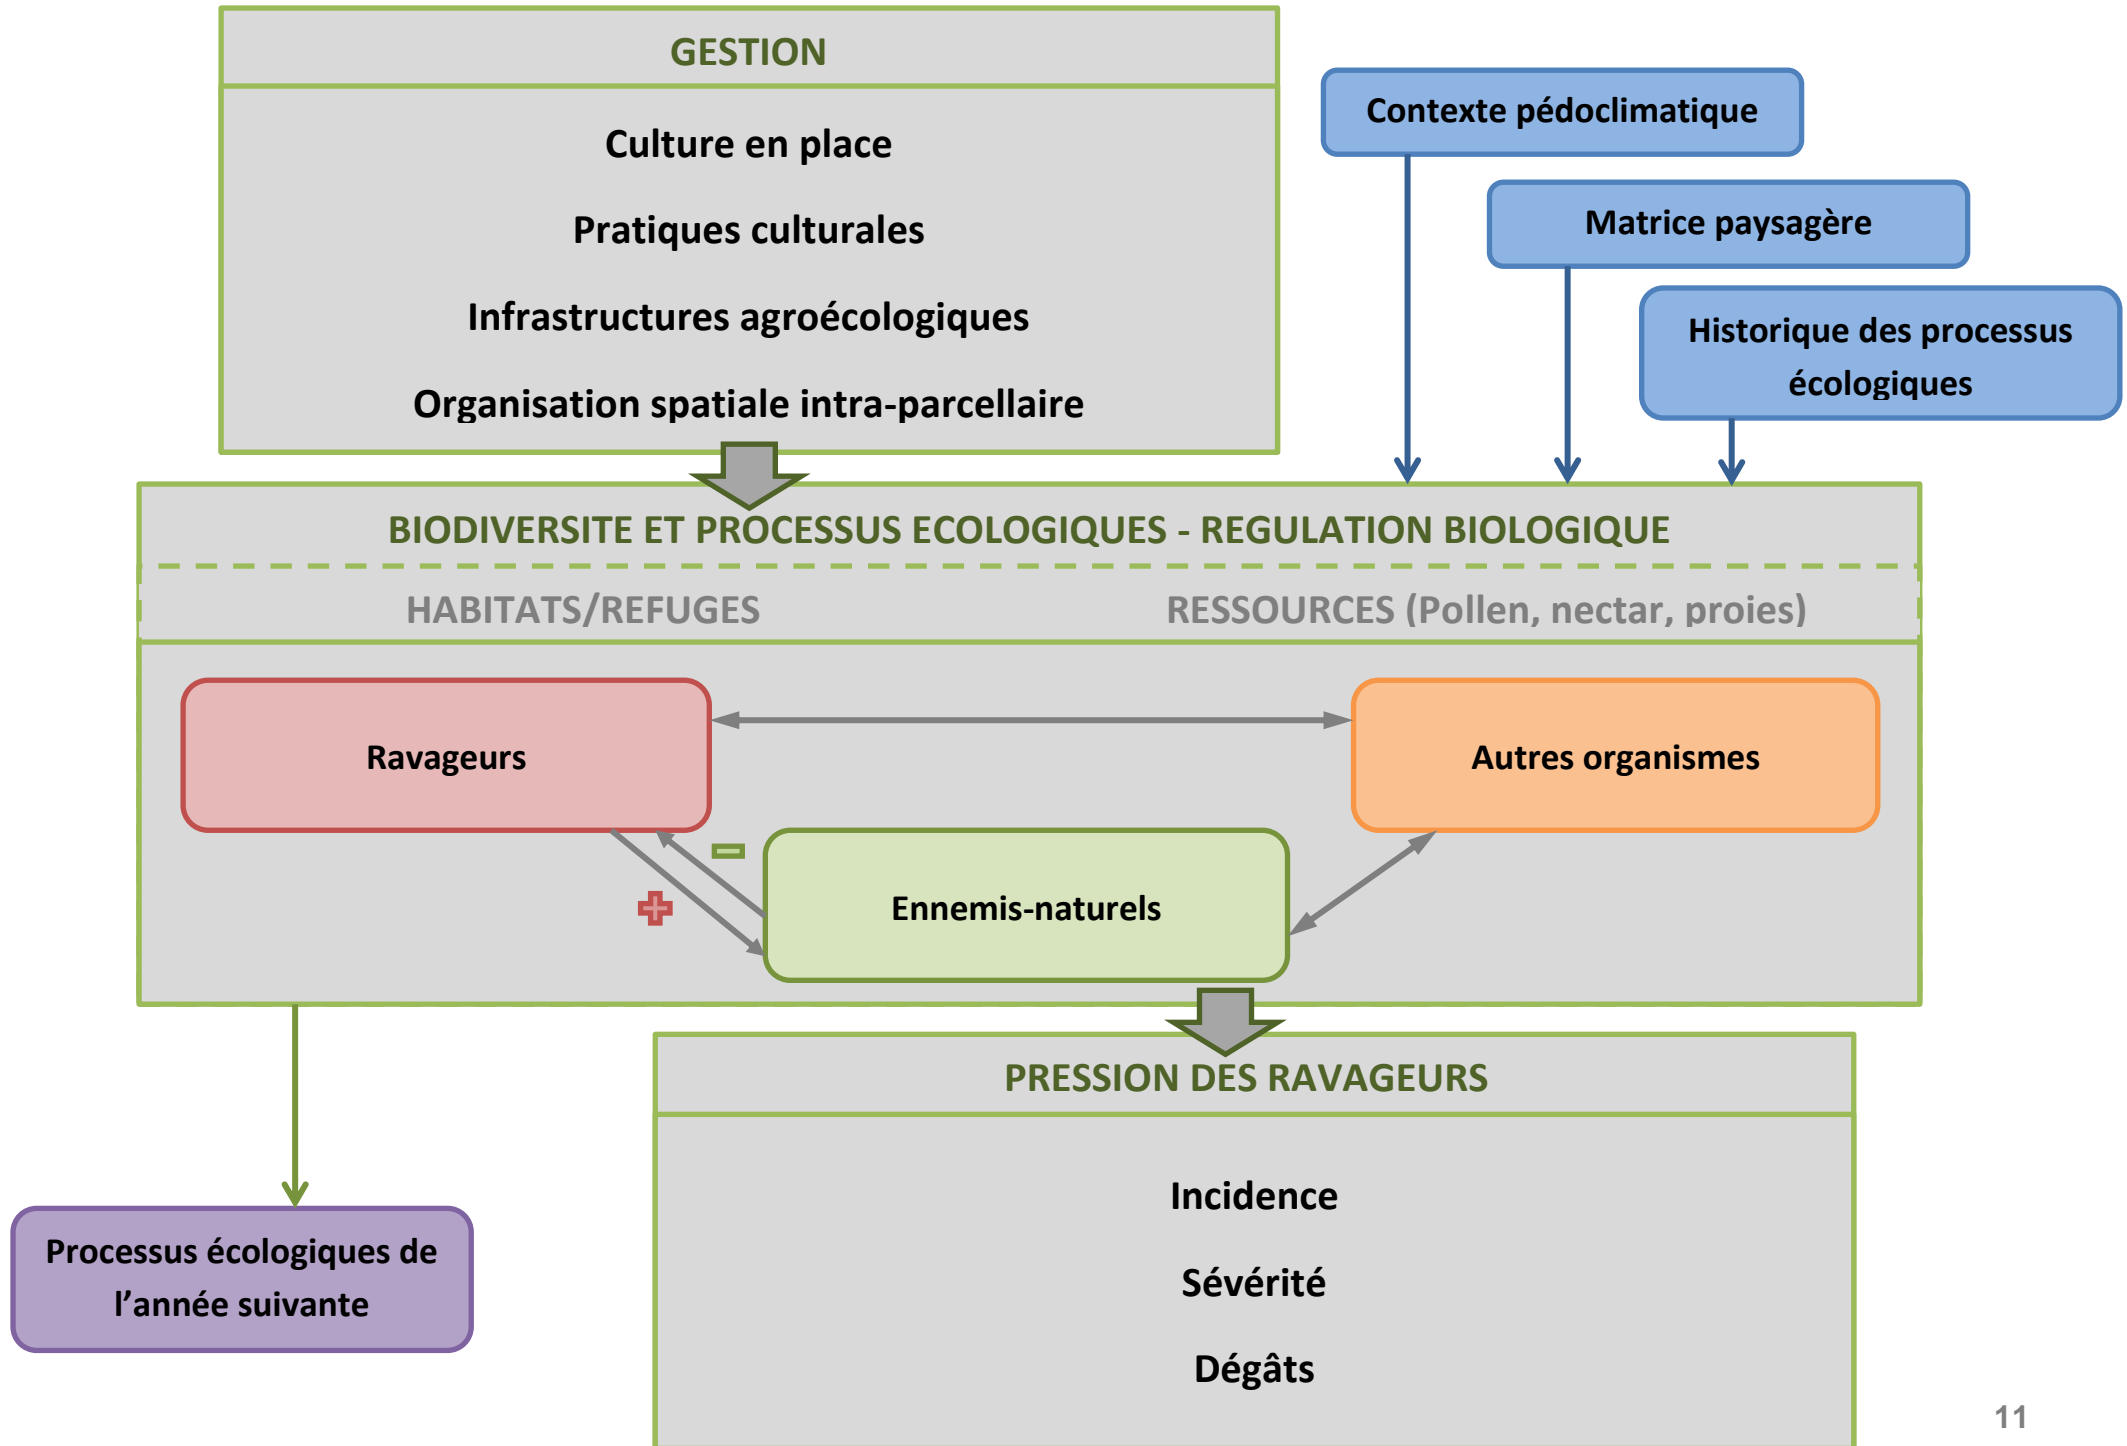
GESTION

Culture en place

Pratiques culturales

Infrastructures agroécologiques

Organisation spatiale intra-parcellaire

Contexte pédoclimatique

Matrice paysagère

Historique des processus écologiques

BIODIVERSITE ET PROCESSUS ECOLOGIQUES - REGULATION BIOLOGIQUE

HABITATS/REFUGES

RESSOURCES (Pollen, nectar, proies)

Ravageurs

Autres organismes

Ennemis-naturels

PRESSION DES RAVAGEURS

Incidence

Sévérité

Dégâts

Processus écologiques de l'année suivante

11